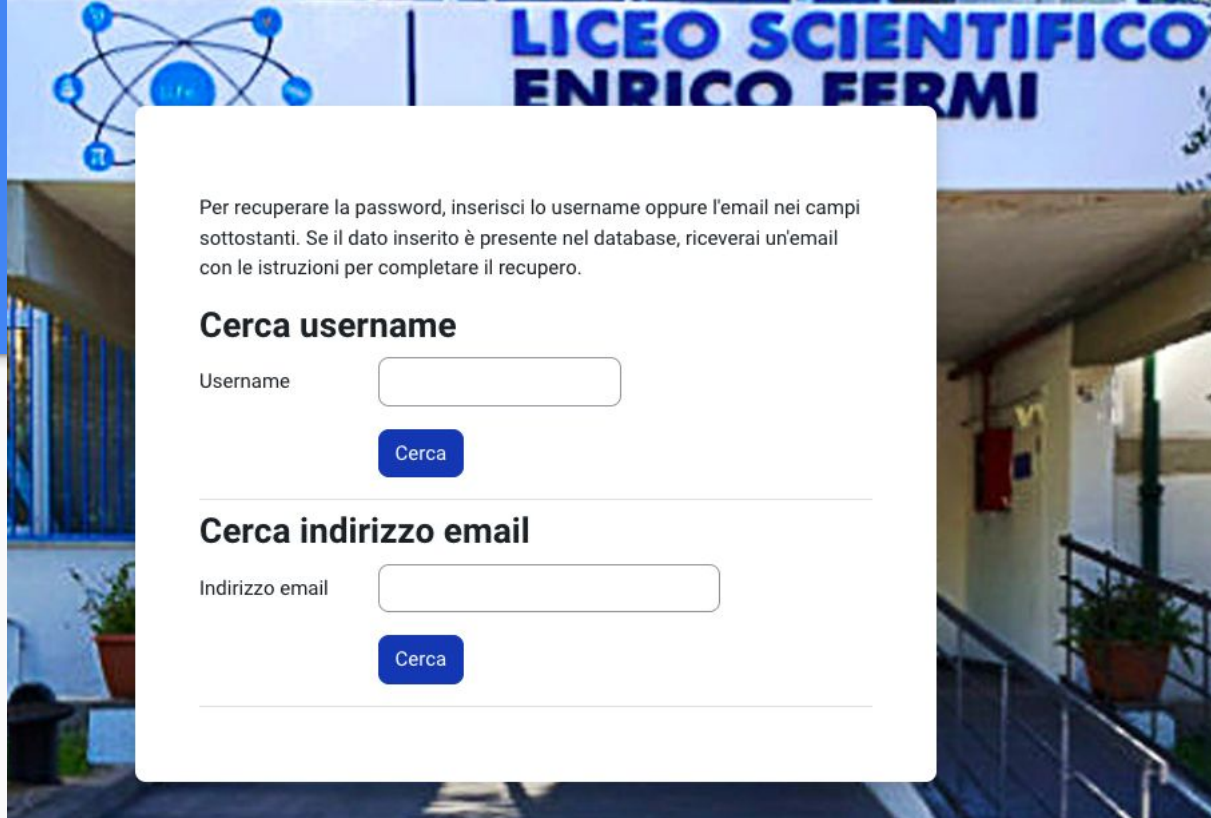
LICEO SCIENTIFICO
ENRICO FERMI

Per recuperare la password, inserisci lo username oppure l'email nei campi sottostanti. Se il dato inserito è presente nel database, riceverai un'email con le istruzioni per completare il recupero.

Cerca username

Username

Cerca

Cerca indirizzo email

Indirizzo email

Cerca